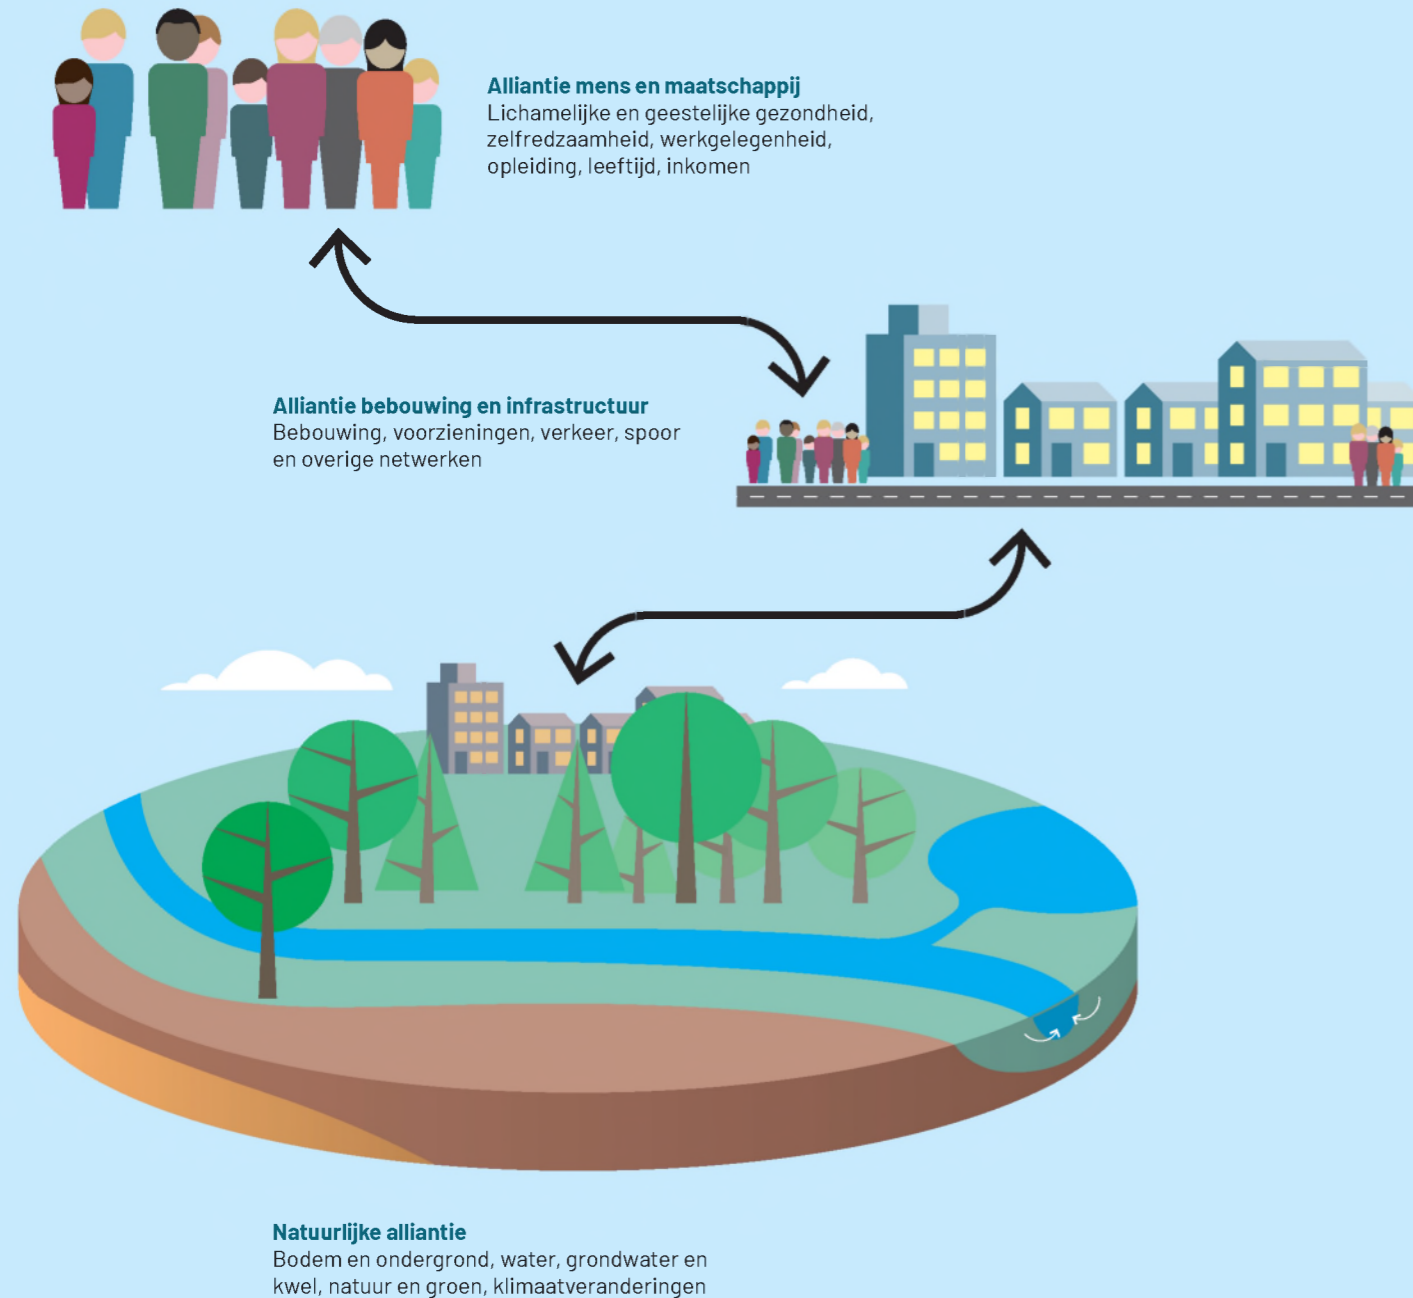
**Alliantie mens en maatschappij**
Lichamelijke en geestelijke gezondheid, zelfredzaamheid, werkgelegenheid, opleiding, leeftijd, inkomen

**Alliantie bebouwing en infrastructuur**
Bebouwing, voorzieningen, verkeer, spoor en overige netwerken

**Natuurlijke alliantie**
Bodem en ondergrond, water, grondwater en kwel, natuur en groen, klimaatveranderingen